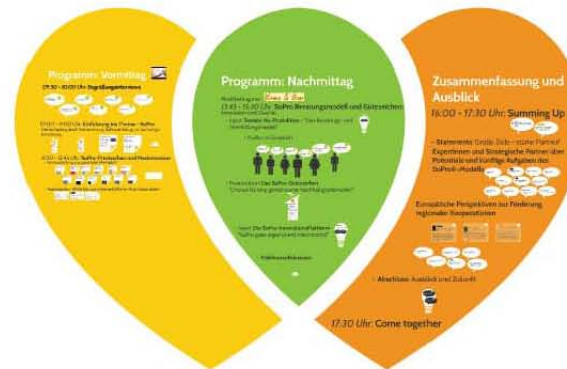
Programm: Vormittag

09:30 – 10:00 Uhr: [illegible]

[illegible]

Programm: Nachmittag

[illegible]

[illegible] SuPro Bewertungsmodell und Gütesiegel

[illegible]

Zusammenfassung und Ausblick

16:00 – 17:30 Uhr: Summing Up

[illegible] SuPro-Modelle

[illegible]

17:30 Uhr: Come together